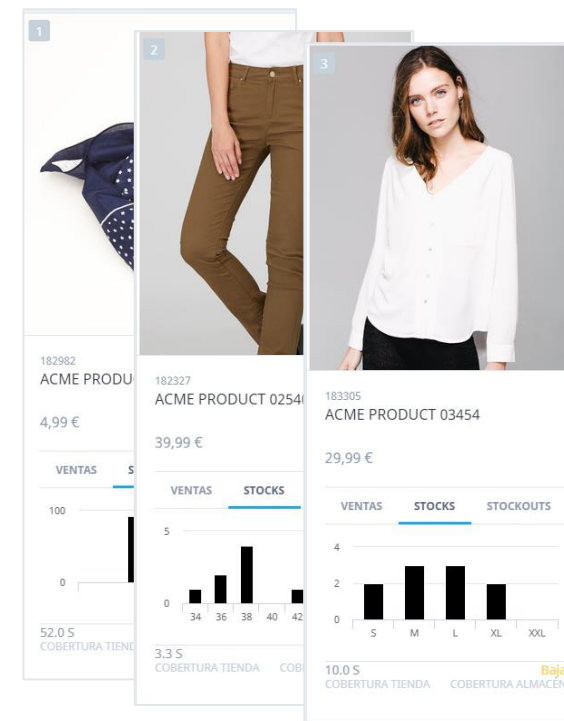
1

182982
ACME PRODUC

4,99 €

VENTAS S

100

0

52.0 S
COBERTURA TIEND

2

182327
ACME PRODUCT 0254

39,99 €

VENTAS STOCKS

5

0

34 36 38 40 42

3.3 S
COBERTURA TIENDA COB

3

183305
ACME PRODUCT 03454

29,99 €

VENTAS STOCKS STOCKOUTS

4

2

0

S M L XL XXL

10.0 S
COBERTURA TIENDA COBERTURA ALMACE

Baja